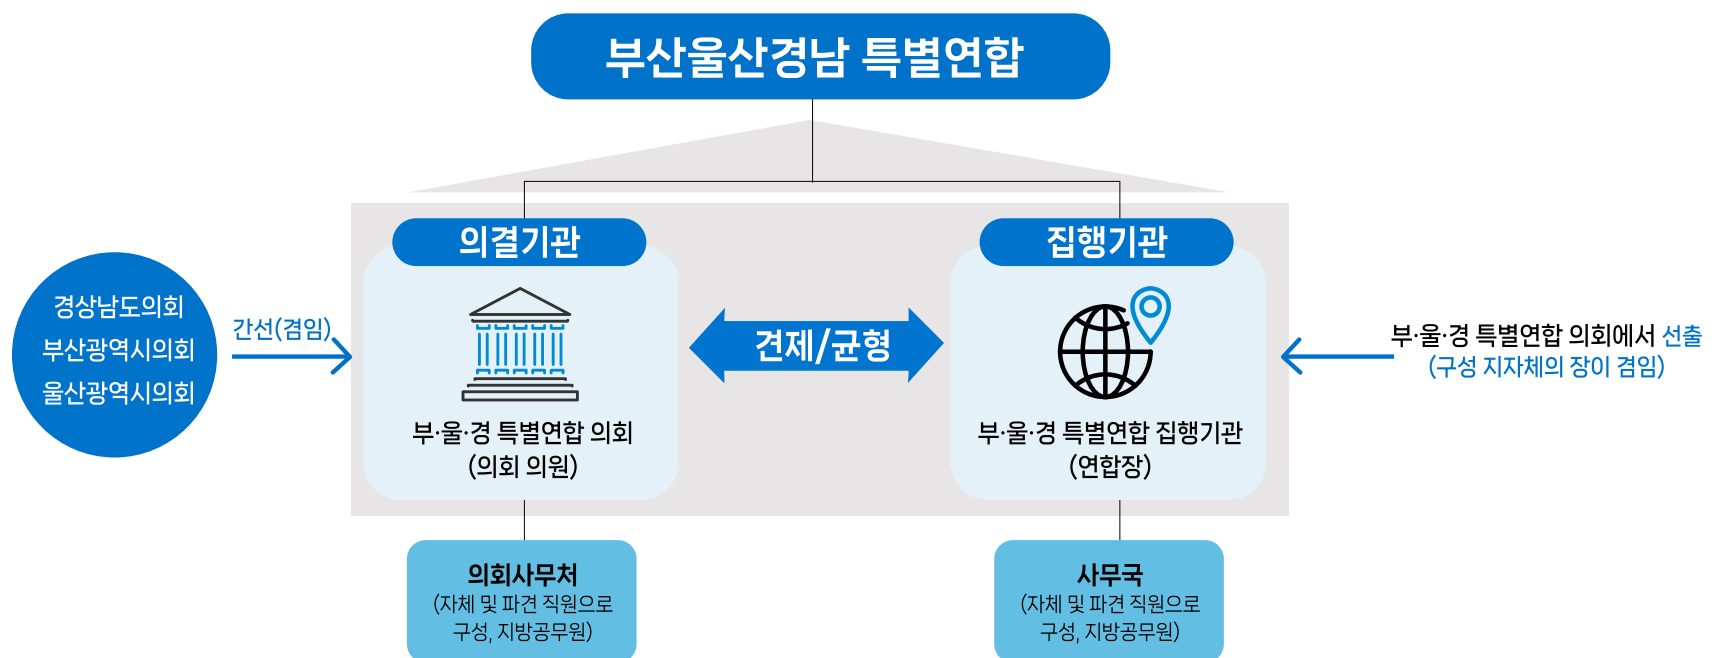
부산울산경남 특별연합

경상남도의회
부산광역시의회
울산광역시의회

간선(겸임)

의결기관

부·울·경 특별연합 의회
(의회 의원)

견제/균형

집행기관

부·울·경 특별연합 집행기관
(연합장)

부·울·경 특별연합 의회에서 선출
(구성 지자체의 장이 겸임)

의회사무처
(자체 및 파견 직원으로 구성, 지방공무원)

사무국
(자체 및 파견 직원으로 구성, 지방공무원)